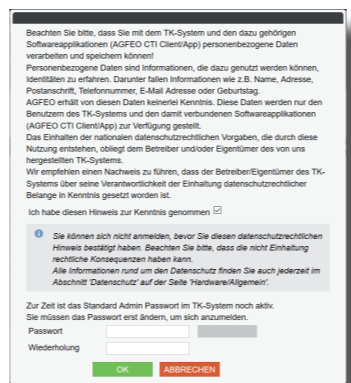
Beachten Sie bitte, dass Sie mit dem TK-System und den dazu gehörigen Softwareapplikationen (AGFEO CTI Client/App) personenbezogene Daten verarbeiten und speichern können!
Personenbezogene Daten sind Informationen, die dazu genutzt werden können, Identitäten zu erfahren. Darunter fallen Informationen wie z.B. Name, Adresse, Postanschrift, Telefonnummer, E-Mail Adresse oder Geburtstag.
AGFEO erhält von diesen Daten keinerlei Kenntnis. Diese Daten werden nur den Benutzern des TK-Systems und den damit verbundenen Softwareapplikationen (AGFEO CTI Client/App) zur Verfügung gestellt.
Das Einhalten der nationalen datenschutzrechtlichen Vorgaben, die durch diese Nutzung entstehen, obliegt dem Betreiber und/oder Eigentümer des von uns hergestellten TK-Systems.
Wir empfehlen einen Nachweis zu führen, dass der Betreiber/Eigentümer des TK-Systems über seine Verantwortlichkeit der Einhaltung datenschutzrechtlicher Belange in Kenntnis gesetzt worden ist.

Ich habe diesen Hinweis zur Kenntnis genommen ☑

Sie können sich nicht anmelden, bevor Sie diesen datenschutzrechtlichen Hinweis bestätigt haben. Beachten Sie bitte, dass die nicht Einhaltung rechtliche Konsequenzen haben kann.
Alle Informationen rund um den Datenschutz finden Sie auch jederzeit im Abschnitt 'Datenschutz' auf der Seite 'Hardware/Allgemein'.

Zur Zeit ist das Standard Admin Passwort im TK-System noch aktiv.
Sie müssen das Passwort erst ändern, um sich anzumelden.
Passwort
Wiederholung

OK ABBRECHEN